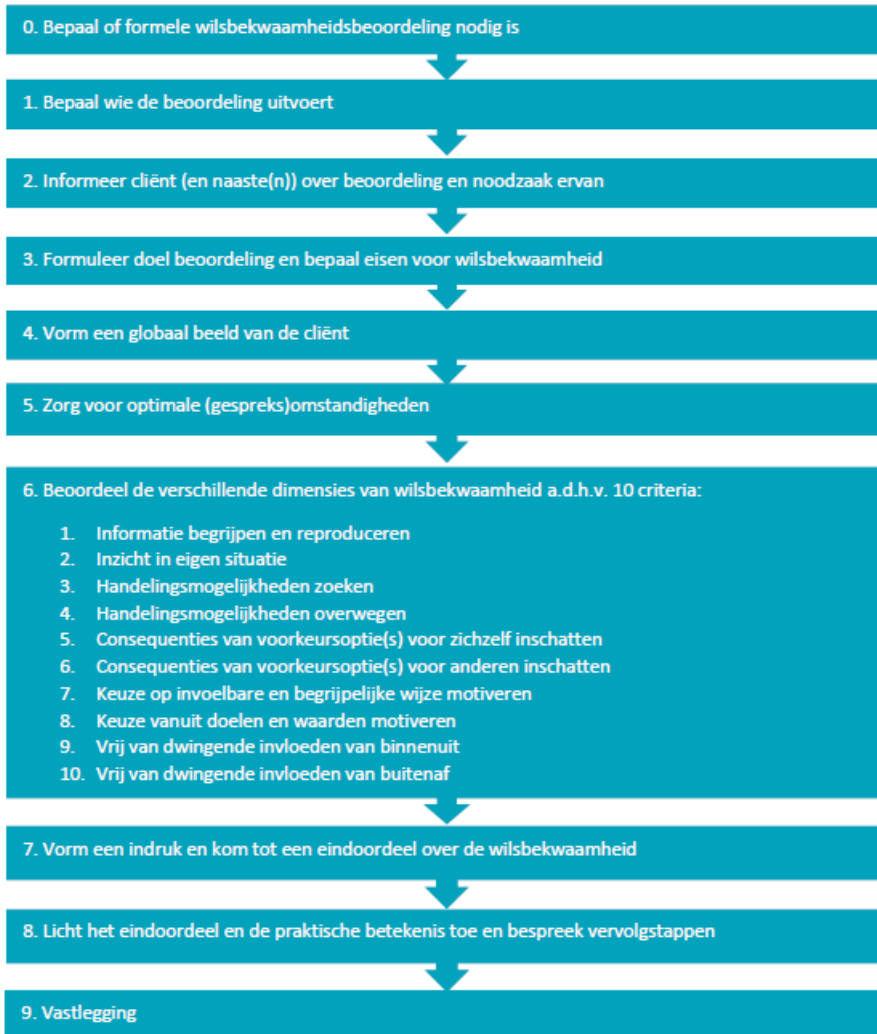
0. Bepaal of formele wilsbekwaamheidsbeoordeling nodig is

1. Bepaal wie de beoordeling uitvoert

2. Informeer cliënt (en naaste(n)) over beoordeling en noodzaak ervan

3. Formuleer doel beoordeling en bepaal eisen voor wilsbekwaamheid

4. Vorm een globaal beeld van de cliënt

5. Zorg voor optimale (gespreks)omstandigheden

6. Beoordeel de verschillende dimensies van wilsbekwaamheid a.d.h.v. 10 criteria:

1. Informatie begrijpen en reproduceren
2. Inzicht in eigen situatie
3. Handelingsmogelijkheden zoeken
4. Handelingsmogelijkheden overwegen
5. Consequenties van voorkeursoptie(s) voor zichzelf inschatten
6. Consequenties van voorkeursoptie(s) voor anderen inschatten
7. Keuze op invoelbare en begrijpelijke wijze motiveren
8. Keuze vanuit doelen en waarden motiveren
9. Vrij van dwingende invloeden van binnenuit
10. Vrij van dwingende invloeden van buitenaf

7. Vorm een indruk en kom tot een eindoordeel over de wilsbekwaamheid

8. Licht het eindoordeel en de praktische betekenis toe en bespreek vervolgstappen

9. Vastlegging